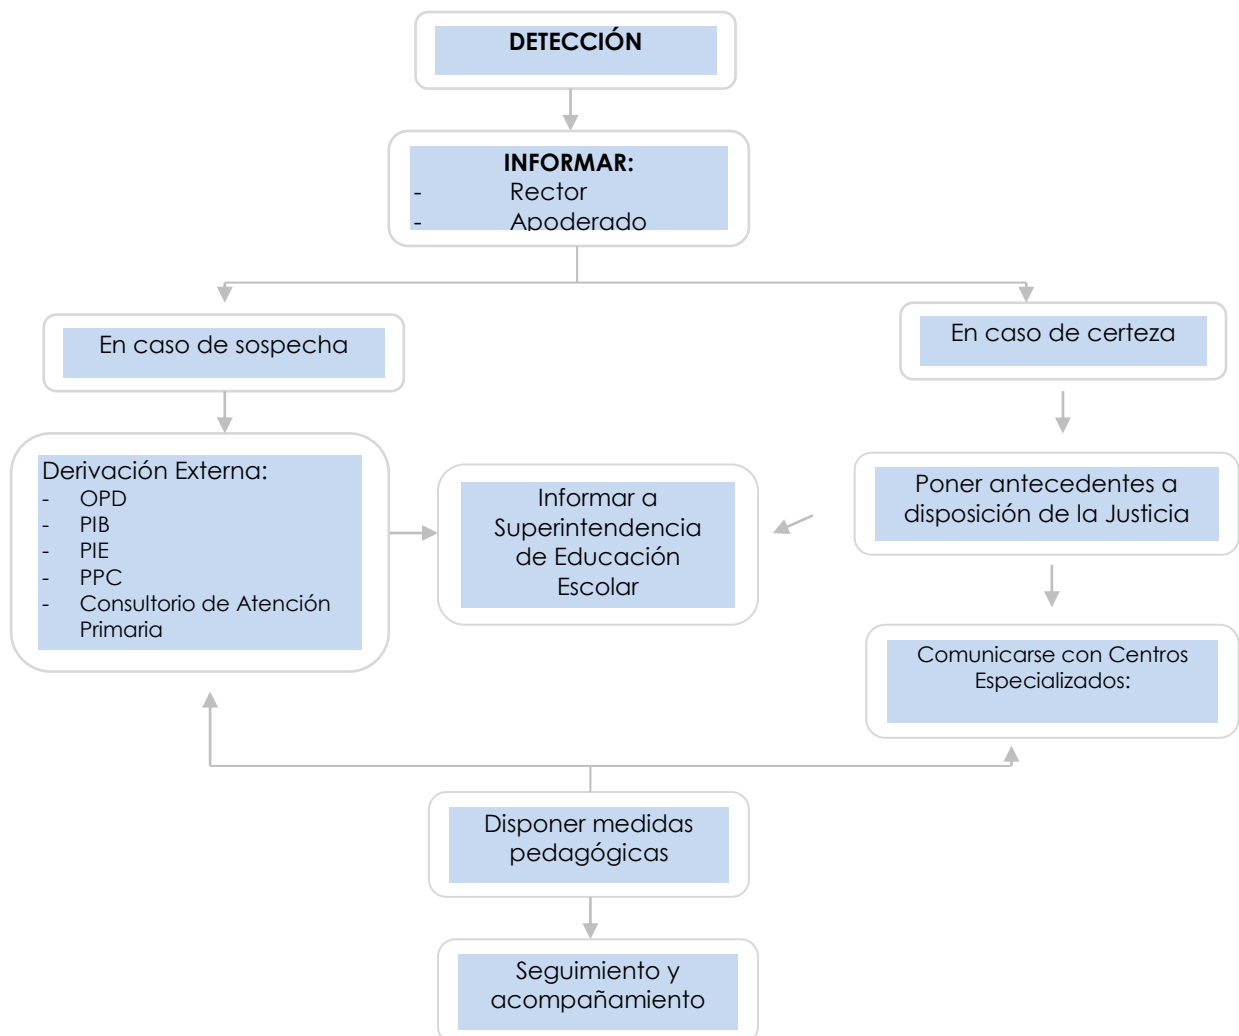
DETECCIÓN

INFORMAR:
- Rector
- Apoderado

En caso de sospecha

En caso de certeza

Derivación Externa:
- OPD
- PIB
- PIE
- PPC
- Consultorio de Atención Primaria

Informar a Superintendencia de Educación Escolar

Poner antecedentes a disposición de la Justicia

Comunicarse con Centros Especializados:

Disponer medidas pedagógicas

Seguimiento y acompañamiento